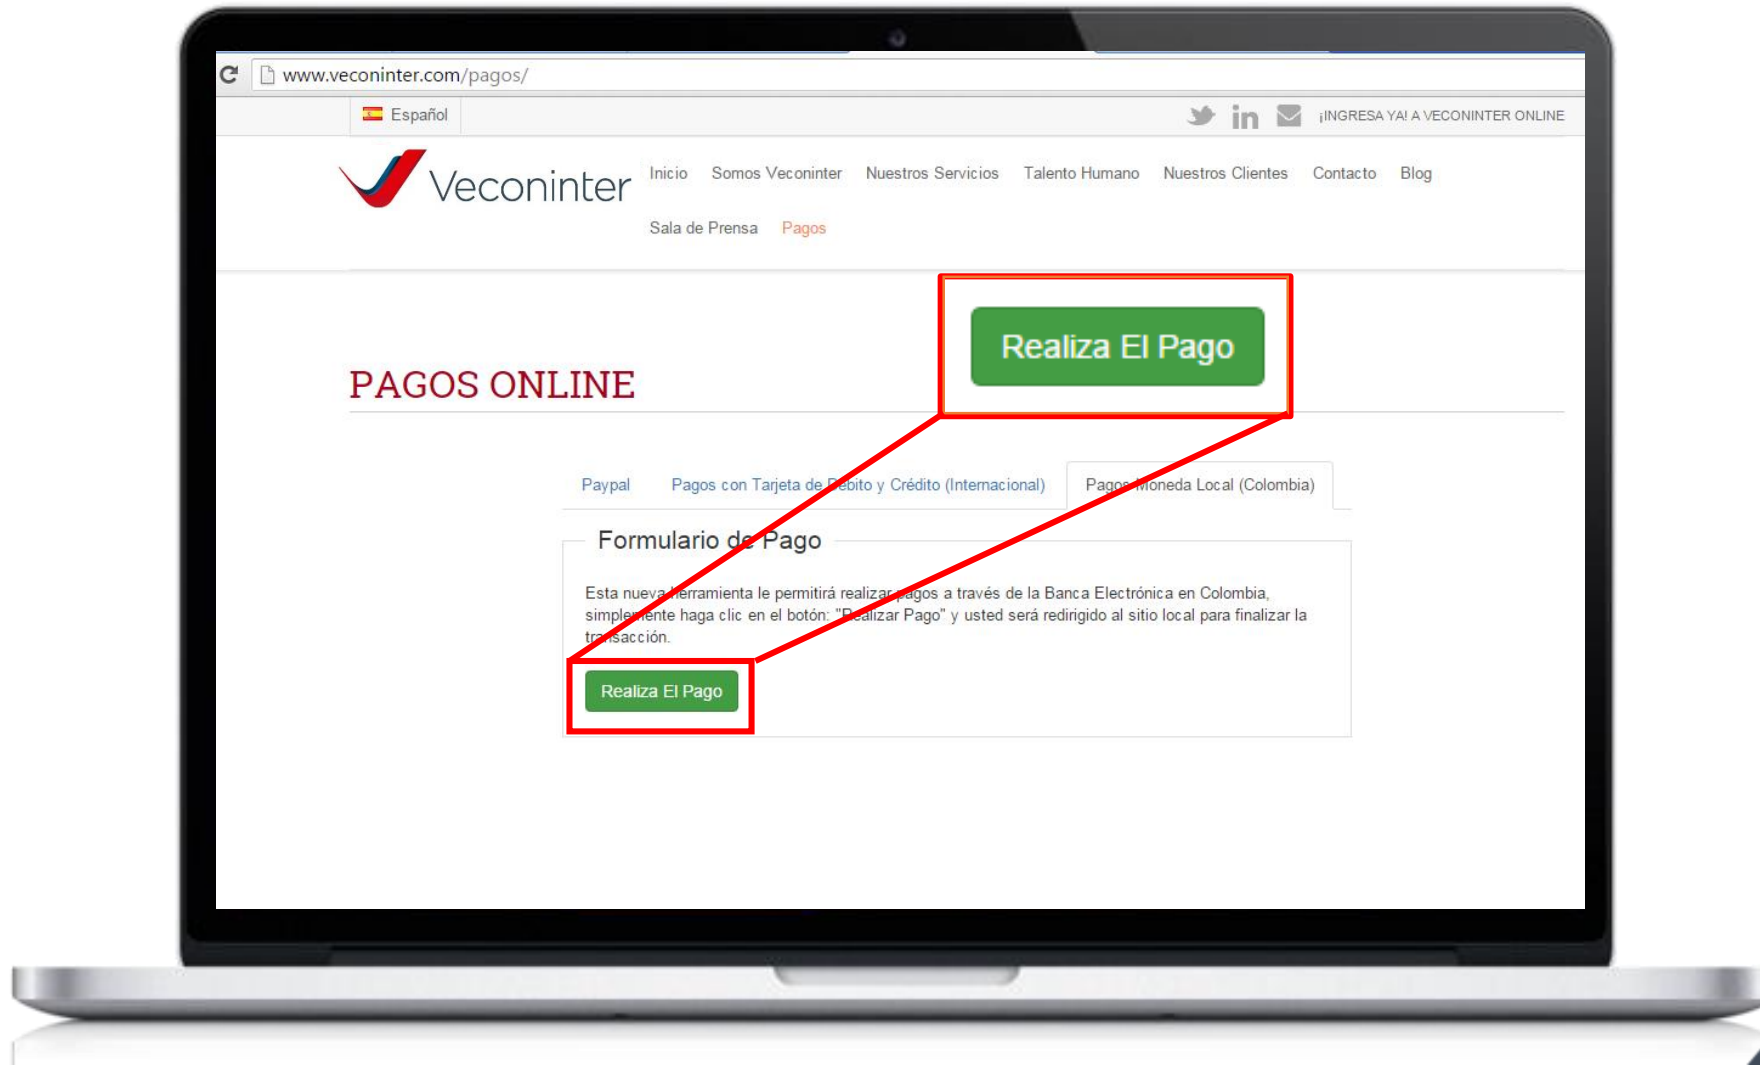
www.veconinter.com/pagos/

Español

¡INGRESA YA! A VECONINTER ONLINE

Veconinter

Inicio Somos Veconinter Nuestros Servicios Talento Humano Nuestros Clientes Contacto Blog

Sala de Prensa Pagos

Realiza El Pago

PAGOS ONLINE

Paypal Pagos con Tarjeta de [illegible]ebito y Crédito (Internacional) Pagos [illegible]oneda Local (Colombia)

Formulario d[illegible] Pago

Esta nueva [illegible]erramienta le permitirá realizar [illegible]agos a través de la Banca Electrónica en Colombia, simple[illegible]ente haga clic en el botón: "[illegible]ealizar Pago" y usted será redirigido al sitio local para finalizar la tr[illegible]sacción.

Realiza El Pago